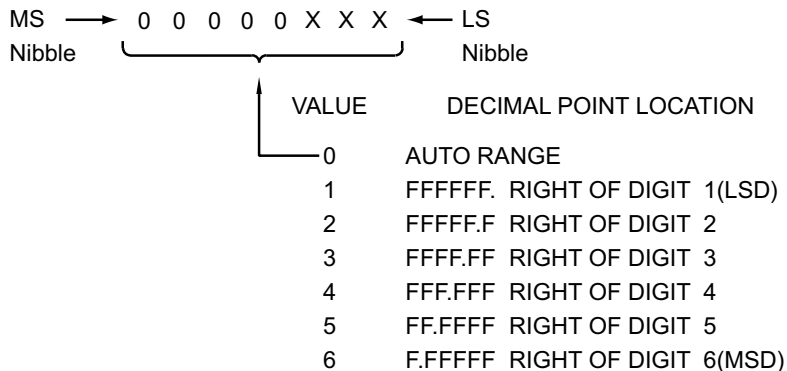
MS → 0 0 0 0 0 X X X ← LS
Nibble Nibble

VALUE DECIMAL POINT LOCATION

0 AUTO RANGE
1 FFFFFF. RIGHT OF DIGIT 1(LSD)
2 FFFFF.F RIGHT OF DIGIT 2
3 FFFF.FF RIGHT OF DIGIT 3
4 FFF.FFF RIGHT OF DIGIT 4
5 FF.FFFF RIGHT OF DIGIT 5
6 F.FFFFF RIGHT OF DIGIT 6(MSD)